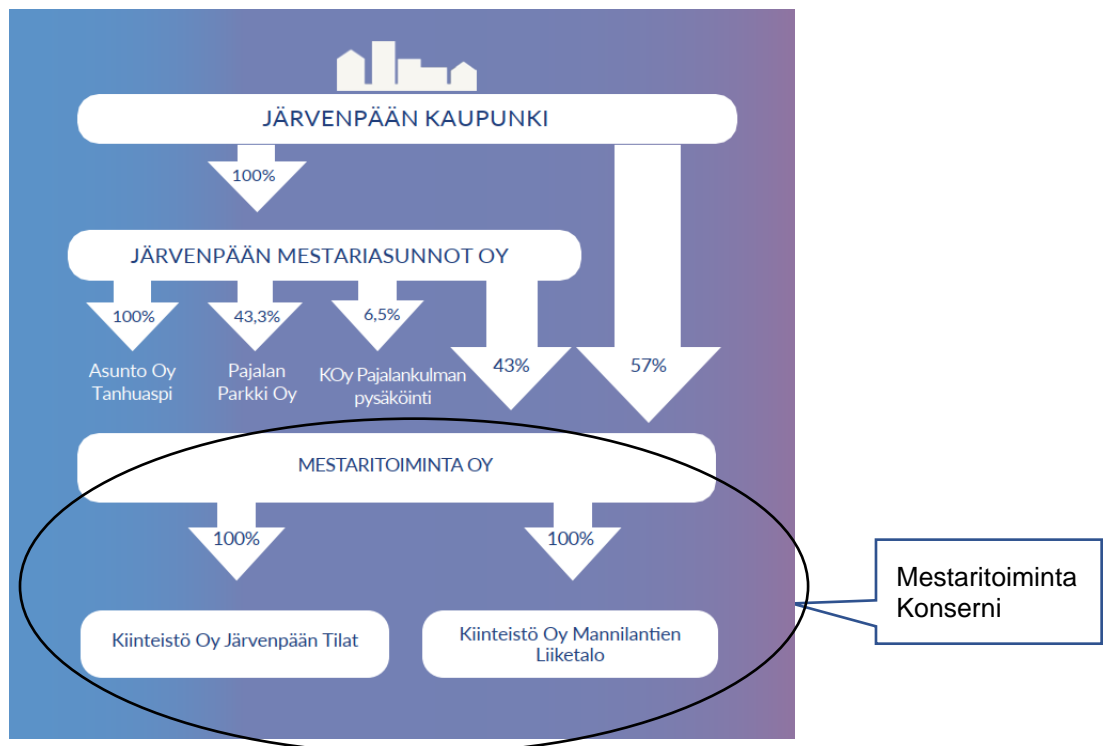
JÄRVENPÄÄN KAUPUNKI

100%

JÄRVENPÄÄN MESTARIASUNNOT OY

100%

Asunto Oy Tanhuaspi

43,3%

Pajalan Parkki Oy

6,5%

KOy Pajalankulman pysäköinti

43%

57%

MESTARITOIMINTA OY

100%

100%

Kiinteistö Oy Järvenpään Tilat

Kiinteistö Oy Mannilantien Liiketalo

Mestaritoiminta Konserni